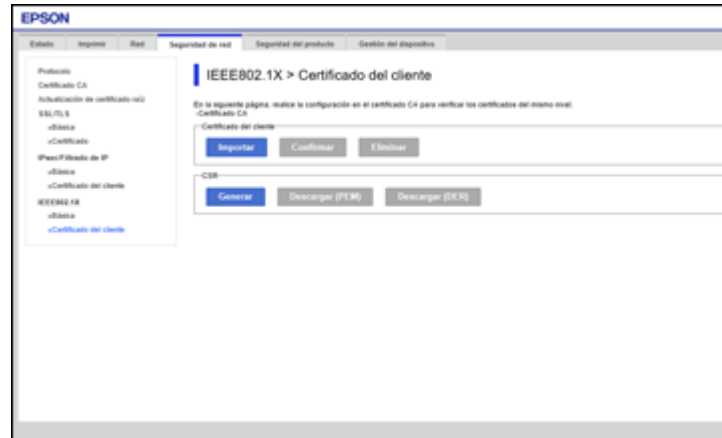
EPSON

Estado | Imprimir | Red | Seguridad de red | Seguridad del producto | Gestión del dispositivo

Protocolo
Certificado CA
Actualización de certificado raíz
SSL/TLS
»Básica
»Certificado
IPsec/Filtrado de IP
»Básica
»Certificado del cliente
IEEE802.1X
»Básica
»Certificado del cliente

IEEE802.1X > Certificado del cliente

En la siguiente página, realice la configuración en el certificado CA para verificar los certificados del mismo nivel.
-Certificado CA

Certificado del cliente
Importar | Confirmar | Eliminar

CSR
Generar | Descargar (PEM) | Descargar (DER)